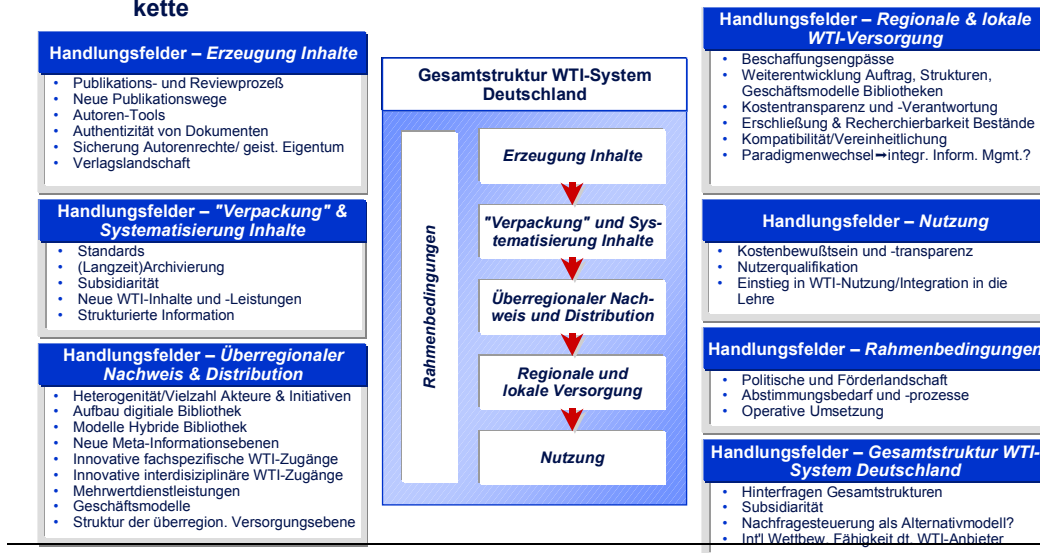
kette

Handlungsfelder – *Erzeugung Inhalte*

- Publikations- und Reviewprozeß
- Neue Publikationswege
- Autoren-Tools
- Authentizität von Dokumenten
- Sicherung Autorenrechte/ geist. Eigentum
- Verlagslandschaft

Handlungsfelder – *"Verpackung" & Systematisierung Inhalte*

- Standards
- (Langzeit)Archivierung
- Subsidiarität
- Neue WTI-Inhalte und -Leistungen
- Strukturierte Information

Handlungsfelder – *Überregionaler Nachweis & Distribution*

- Heterogenität/Vielzahl Akteure & Initiativen
- Aufbau digitiale Bibliothek
- Modelle Hybride Bibliothek
- Neue Meta-Informationsebenen
- Innovative fachspezifische WTI-Zugänge
- Innovative interdisiziplinäre WTI-Zugänge
- Mehrwertdienstleistungen
- Geschäftsmodelle
- Struktur der überregion. Versorgungsebene

Gesamtstruktur WTI-System Deutschland

Rahmenbedingungen

Erzeugung Inhalte

"Verpackung" und Systematisierung Inhalte

Überregionaler Nachweis und Distribution

Regionale und lokale Versorgung

Nutzung

Handlungsfelder – *Regionale & lokale WTI-Versorgung*

- Beschaffungsengpässe
- Weiterentwicklung Auftrag, Strukturen, Geschäftsmodelle Bibliotheken
- Kostentransparenz und -Verantwortung
- Erschließung & Recherchierbarkeit Bestände
- Kompatibilität/Vereinheitlichung
- Paradigmenwechsel→integr. Inform. Mgmt.?

Handlungsfelder – *Nutzung*

- Kostenbewußtsein und -transparenz
- Nutzerqualifikation
- Einstieg in WTI-Nutzung/Integration in die Lehre

Handlungsfelder – *Rahmenbedingungen*

- Politische und Förderlandschaft
- Abstimmungsbedarf und -prozesse
- Operative Umsetzung

Handlungsfelder – *Gesamtstruktur WTI-System Deutschland*

- Hinterfragen Gesamtstrukturen
- Subsidiarität
- Nachfragesteuerung als Alternativmodell?
- Int'l Wettbew. Fähigkeit dt. WTI-Anbieter